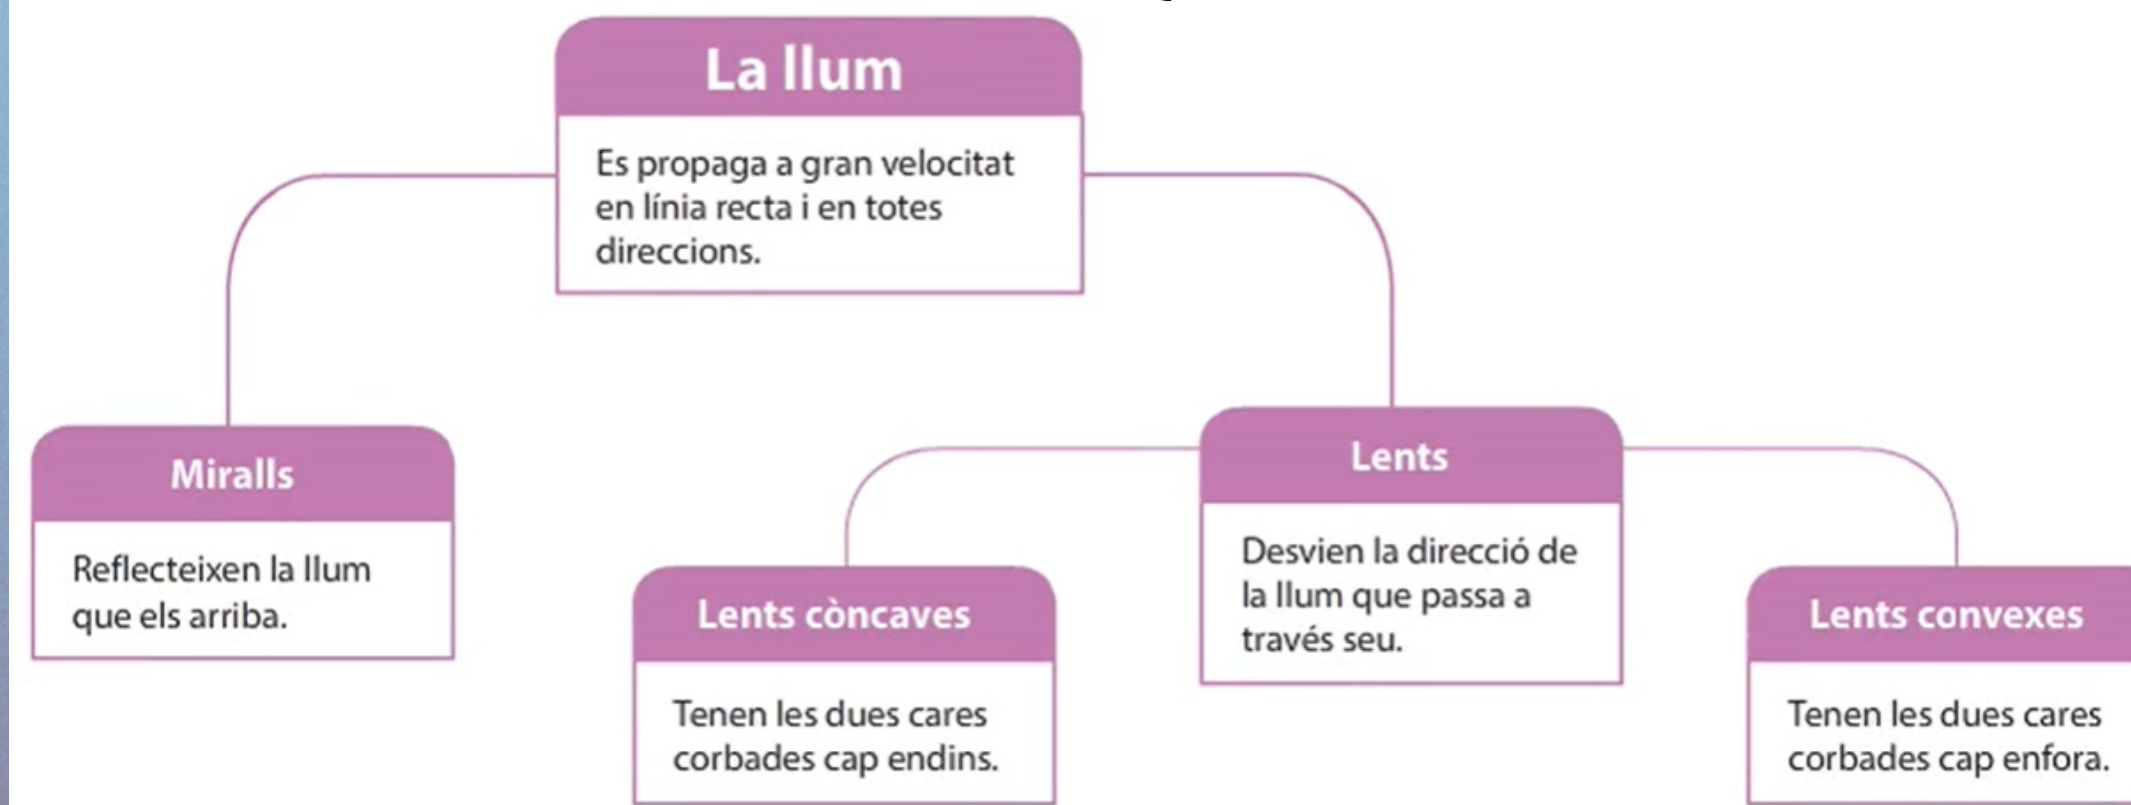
La llum

Es propaga a gran velocitat en línia recta i en totes direccions.

Miralls

Reflecteixen la llum que els arriba.

Lents

Desvien la direcció de la llum que passa a través seu.

Lents còncaves

Tenen les dues cares corbades cap endins.

Lents convexes

Tenen les dues cares corbades cap enfora.